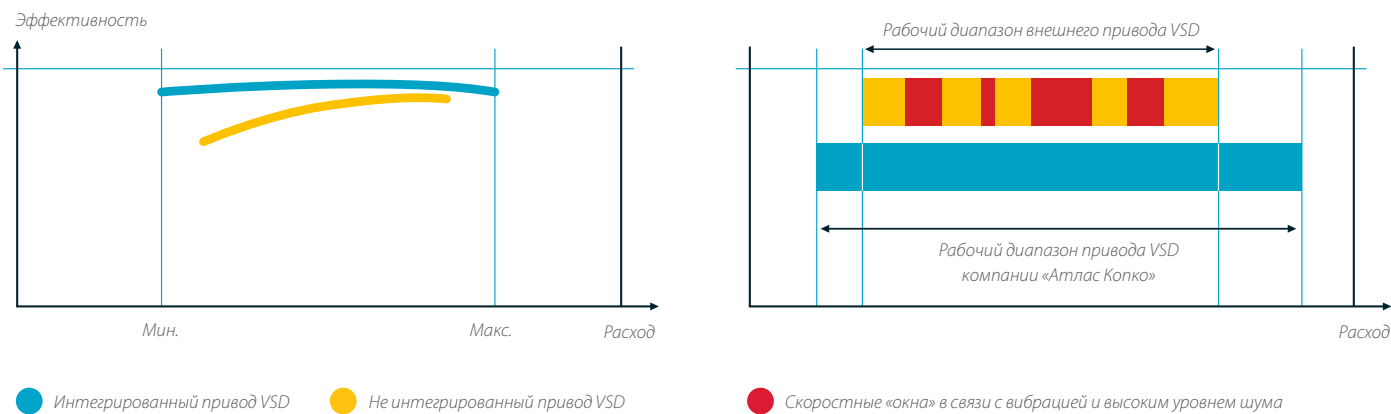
Эффективность

Мин.

Макс.

Расход

Рабочий диапазон внешнего привода VSD

Рабочий диапазон привода VSD компании «Атлас Копко»

Расход

Интегрированный привод VSD

Не интегрированный привод VSD

Скоростные «окна» в связи с вибрацией и высоким уровнем шума